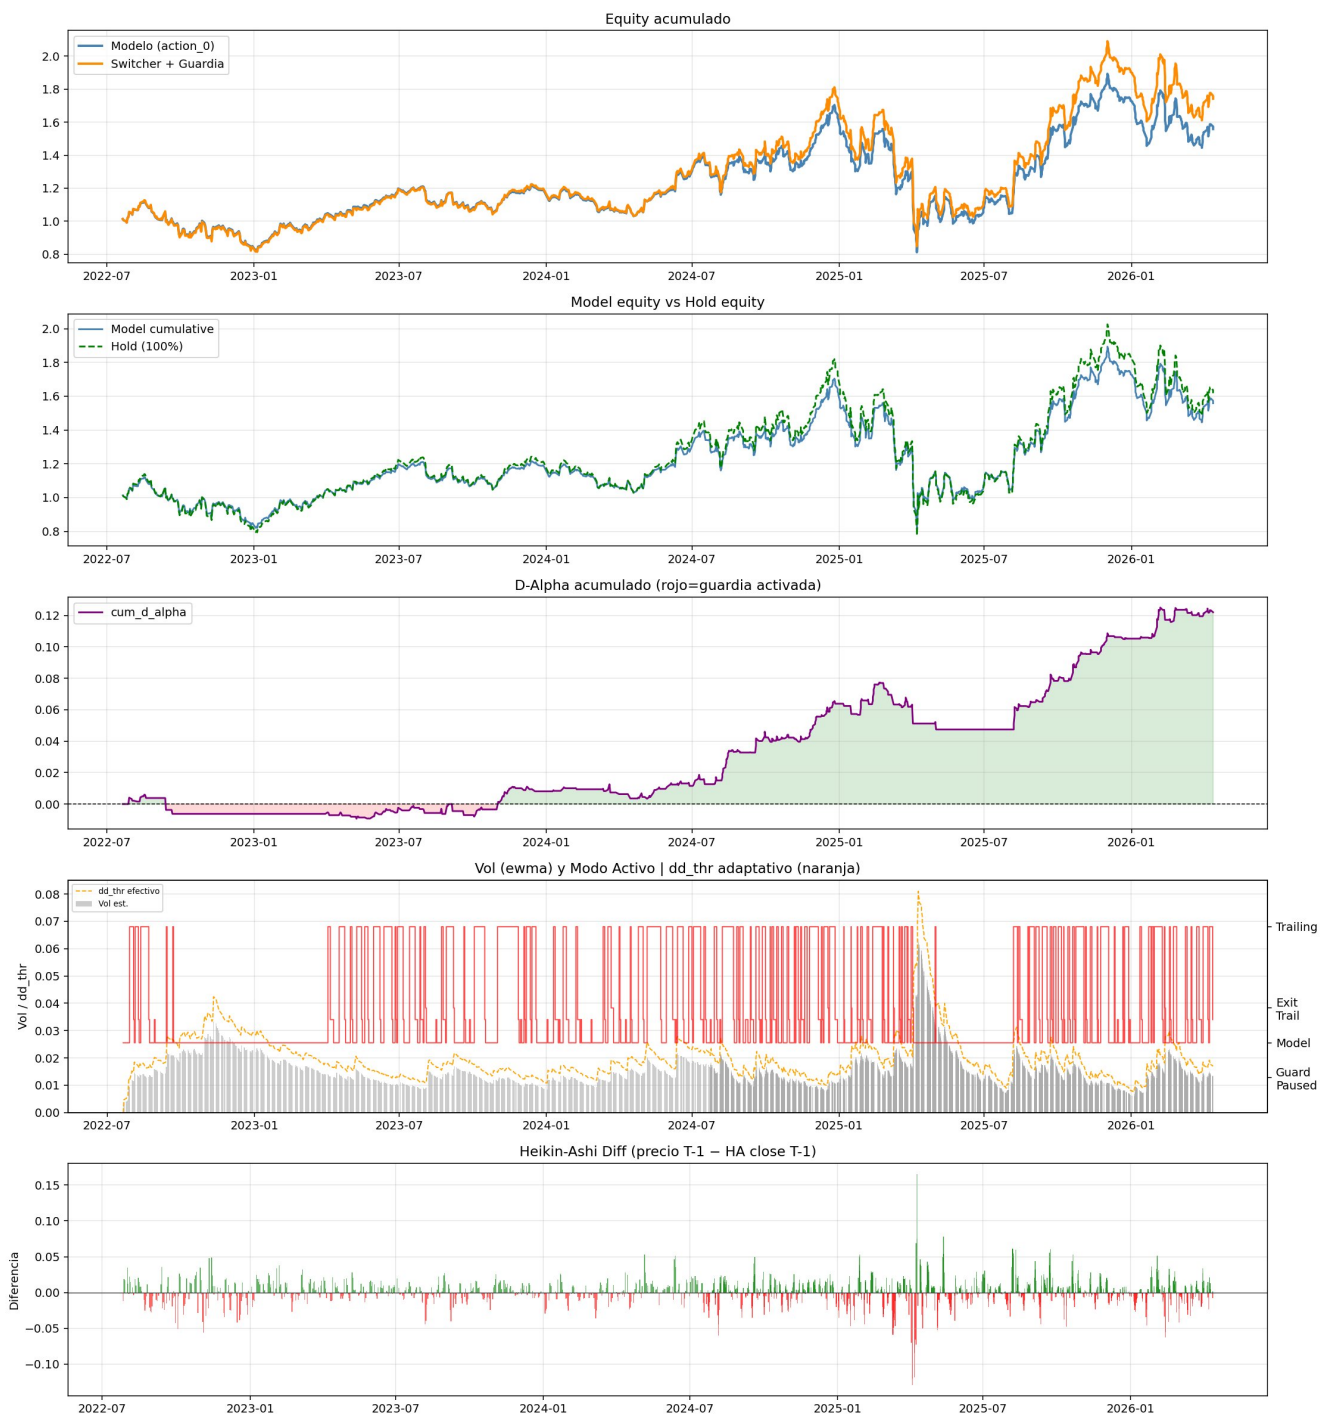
Equity acumulado

Modelo (action_0)
Switcher + Guardia

2.0
1.8
1.6
1.4
1.2
1.0
0.8

2022-07 2023-01 2023-07 2024-01 2024-07 2025-01 2025-07 2026-01

Model equity vs Hold equity

Model cumulative
Hold (100%)

2.0
1.8
1.6
1.4
1.2
1.0
0.8

2022-07 2023-01 2023-07 2024-01 2024-07 2025-01 2025-07 2026-01

D-Alpha acumulado (rojo=guardia activada)

cum_d_alpha

0.12
0.10
0.08
0.06
0.04
0.02
0.00

2022-07 2023-01 2023-07 2024-01 2024-07 2025-01 2025-07 2026-01

Vol (ewma) y Modo Activo | dd_thr adaptativo (naranja)

dd_thr efectivo
Vol est.

Vol / dd_thr

0.08
0.07
0.06
0.05
0.04
0.03
0.02
0.01
0.00

Trailing
Exit Trail
Model
Guard Paused

2022-07 2023-01 2023-07 2024-01 2024-07 2025-01 2025-07 2026-01

Heikin-Ashi Diff (precio T-1 − HA close T-1)

Diferencia

0.15
0.10
0.05
0.00
−0.05
−0.10

2022-07 2023-01 2023-07 2024-01 2024-07 2025-01 2025-07 2026-01